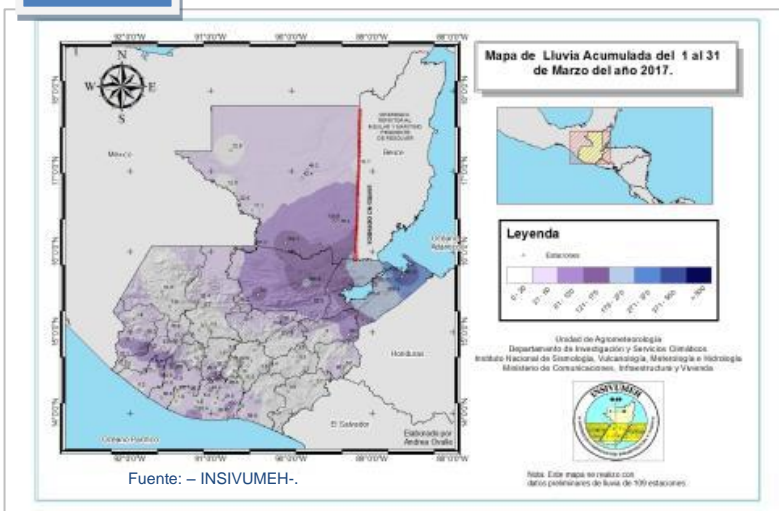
Mapa de Lluvia Acumulada del 1 al 31 de Marzo del año 2017.

92°20'W 91°20'W 90°20'W 89°20'W 88°20'W

N
W E
S

México

Belice

DIFERENDO TERRITORIAL INSULAR Y MARÍTIMO PENDIENTE DE RESOLVER

Océano Atlántico

Honduras

El Salvador

Océano Pacífico

Leyenda

+ Estaciones

0 - 30 | 31 - 60 | 61 - 120 | 121 - 175 | 176 - 270 | 271 - 370 | 371 - 500 | > 500

Unidad de Agrometeorología
Departamento de Investigación y Servicios Climáticos
Instituto Nacional de Sismología, Vulcanología, Meteorología e Hidrología
Ministerio de Comunicaciones, Infraestructura y Vivienda

INSIVUMEH

Elaborado por Andrea Ovalle

Nota: Este mapa se realizo con datos preliminares de lluvia de 109 estaciones.

Fuente: – INSIVUMEH-.